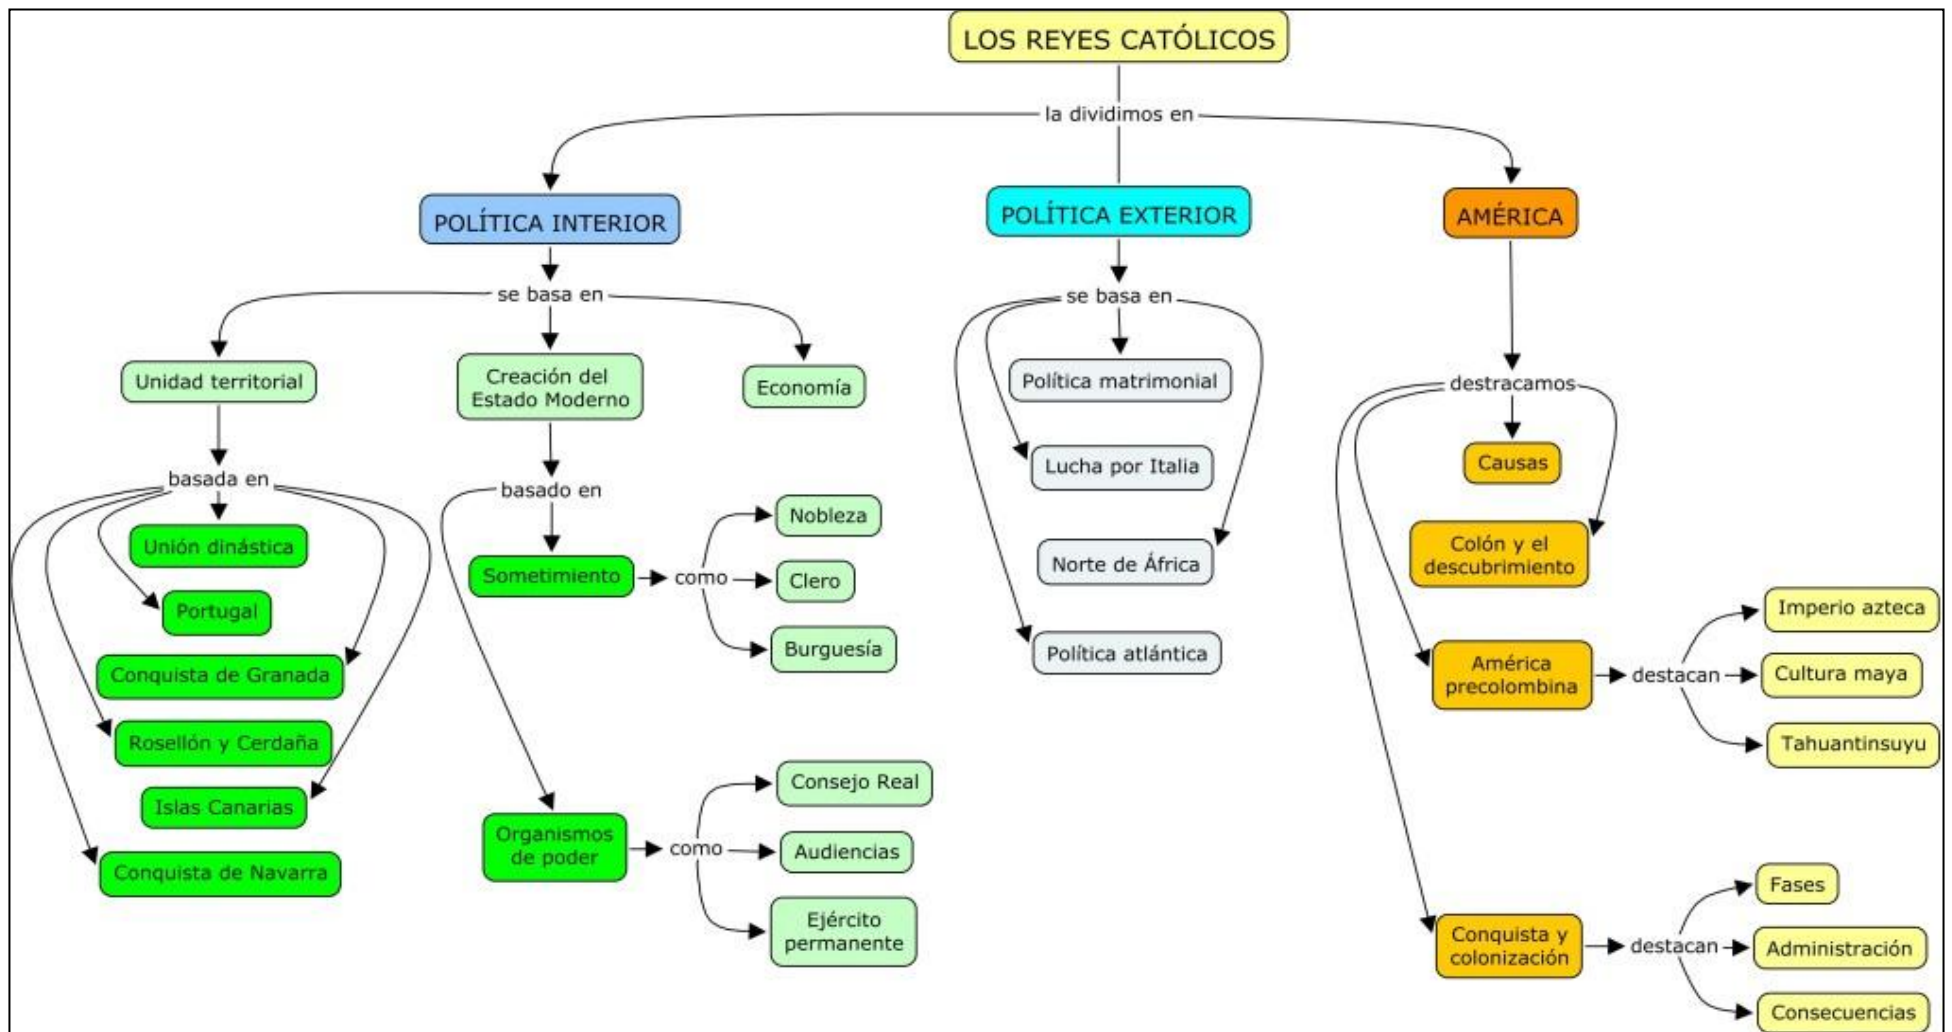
LOS REYES CATÓLICOS

la dividimos en

POLÍTICA INTERIOR

se basa en

Unidad territorial

basada en

Unión dinástica

Portugal

Conquista de Granada

Rosellón y Cerdaña

Islas Canarias

Conquista de Navarra

Creación del Estado Moderno

basado en

Sometimiento

como

Nobleza

Clero

Burguesía

Organismos de poder

como

Consejo Real

Audiencias

Ejército permanente

Economía

POLÍTICA EXTERIOR

se basa en

Política matrimonial

Lucha por Italia

Norte de África

Política atlántica

AMÉRICA

destracamos

Causas

Colón y el descubrimiento

América precolombina

destacan

Imperio azteca

Cultura maya

Tahuantinsuyu

Conquista y colonización

destacan

Fases

Administración

Consecuencias